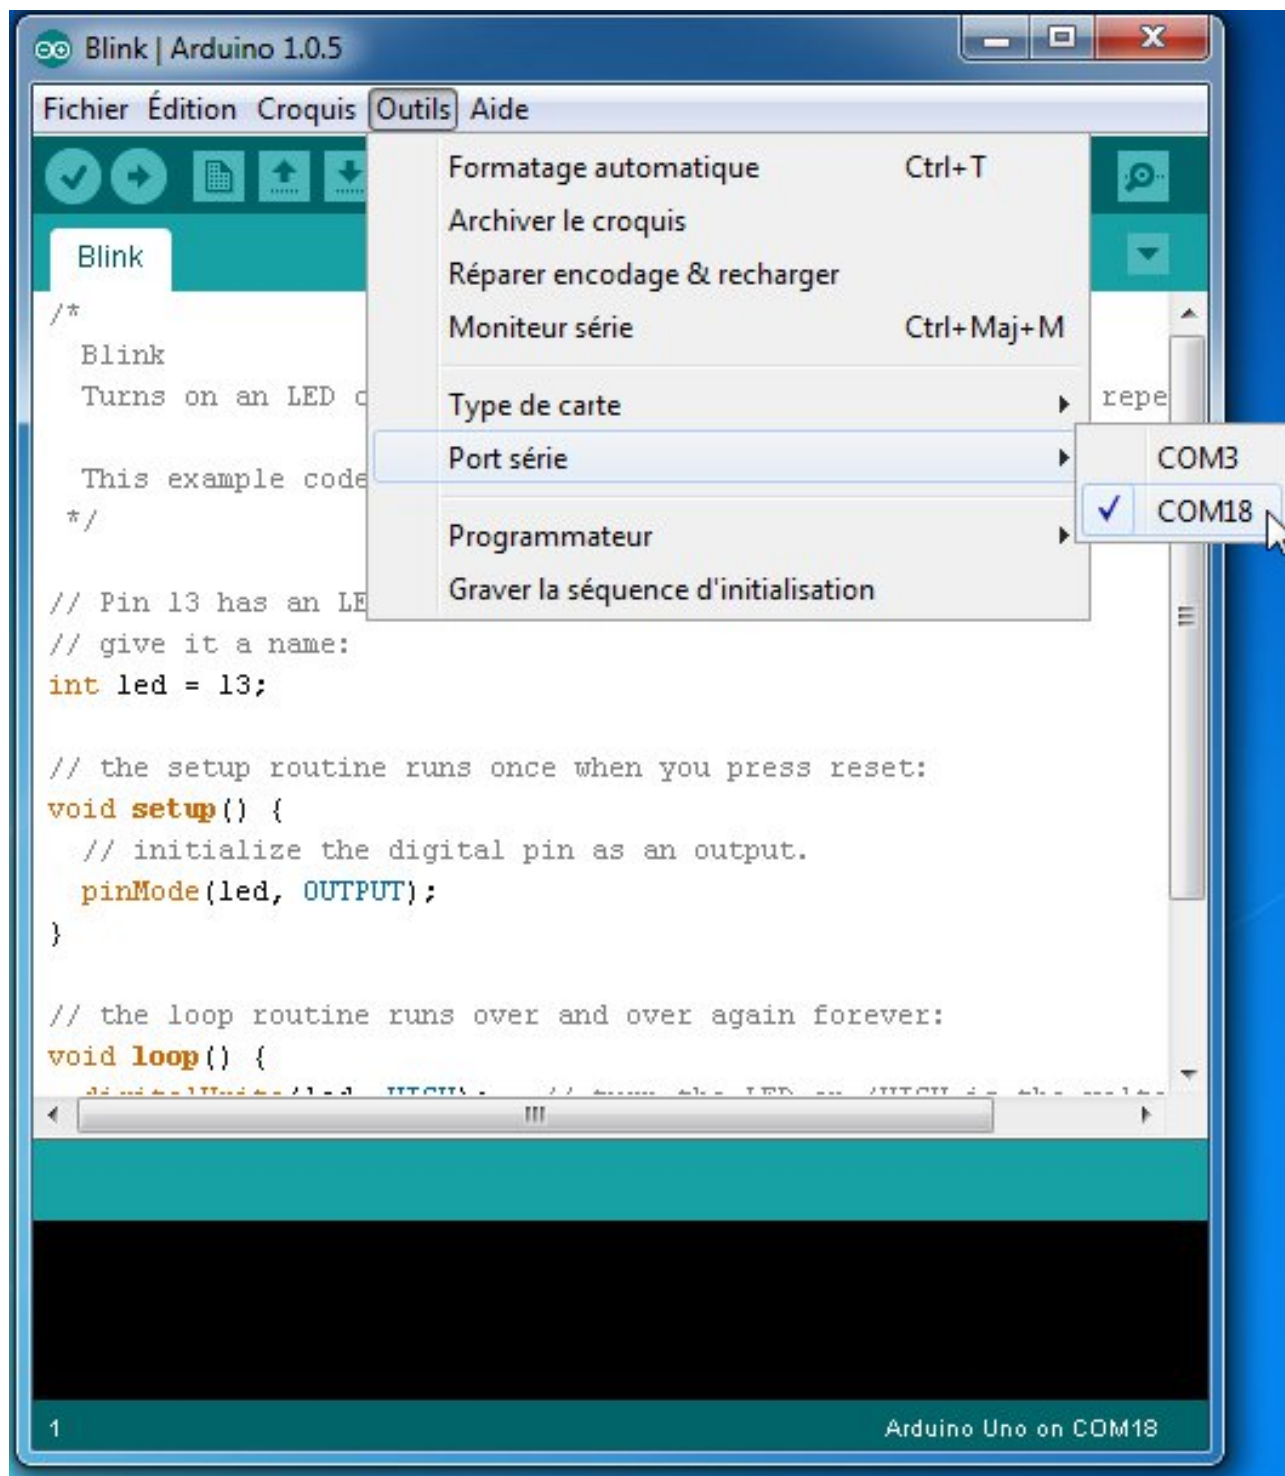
Blink | Arduino 1.0.5

Fichier Édition Croquis Outils Aide

Blink

Formatage automatique Ctrl+T
Archiver le croquis
Réparer encodage & recharger
Moniteur série Ctrl+Maj+M
Type de carte
Port série
Programmateur
Graver la séquence d'initialisation

COM3
COM18

/*
Blink
Turns on an LED o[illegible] repe
This example code
*/

// Pin 13 has an LE
// give it a name:
int led = 13;

// the setup routine runs once when you press reset:
void setup() {
// initialize the digital pin as an output.
pinMode(led, OUTPUT);
}

// the loop routine runs over and over again forever:
void loop() {
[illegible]

1 Arduino Uno on COM18